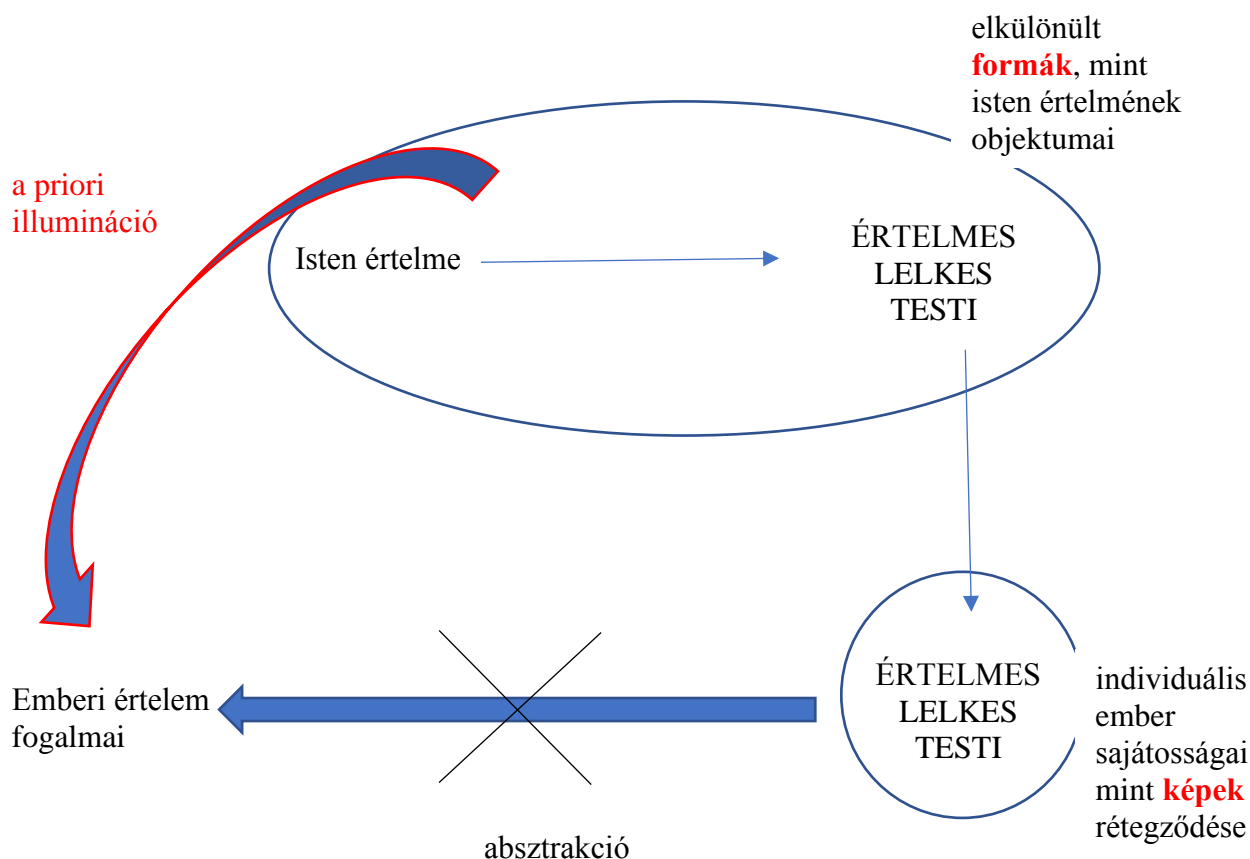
elkülönült formák, mint isten értelmének objektumai

a priori illumináció

Isten értelme

ÉRTELMES
LELKES
TESTI

ÉRTELMES
LELKES
TESTI

individuális ember sajátosságai mint képek rétegződése

Emberi értelem fogalmai

absztrakció